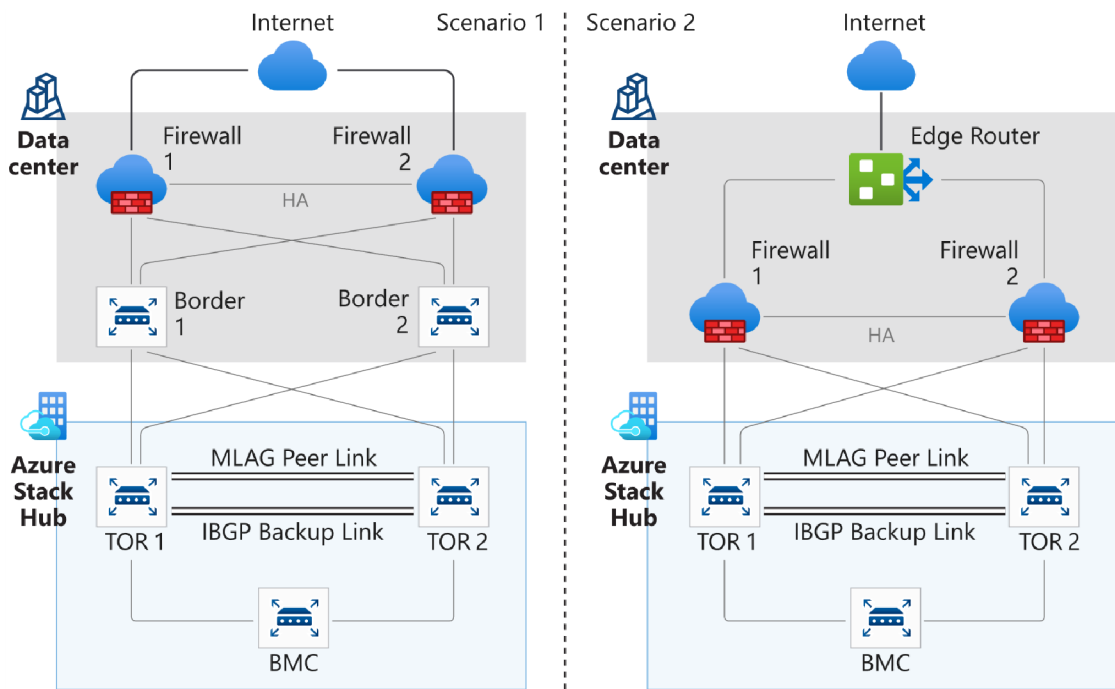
Internet

Scenario 1

Data center

Firewall 1

Firewall 2

HA

Border 1

Border 2

Azure Stack Hub

MLAG Peer Link

IBGP Backup Link

TOR 1

TOR 2

BMC

Scenario 2

Internet

Data center

Edge Router

Firewall 1

Firewall 2

HA

Azure Stack Hub

MLAG Peer Link

IBGP Backup Link

TOR 1

TOR 2

BMC